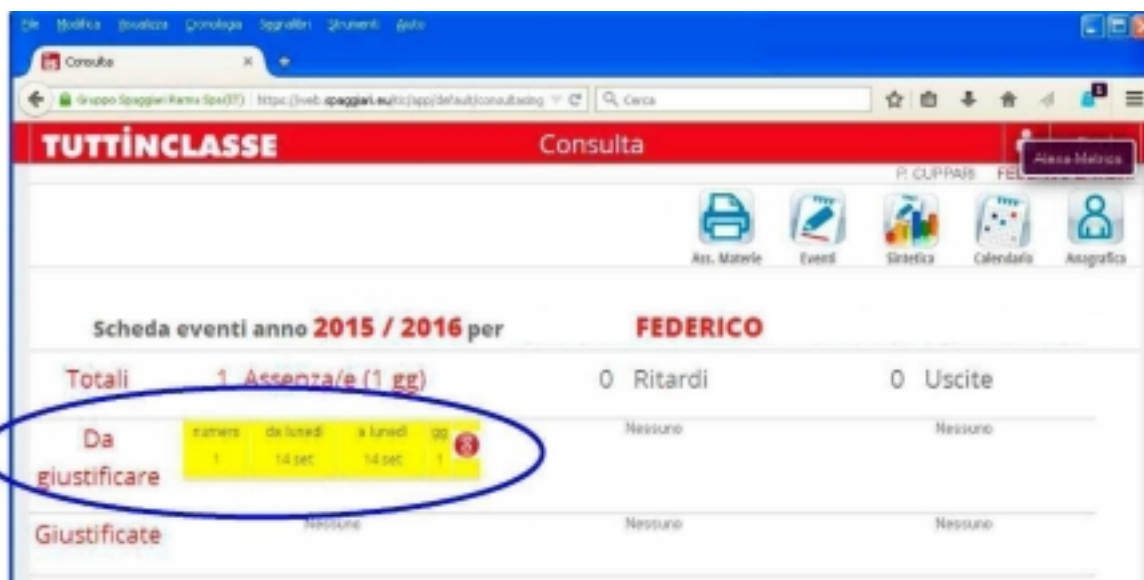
File Modifica Visualizza Cronologia Segnalibri Strumenti Aiuto

Consulta

Gruppo Spaggiari Parma Spa(IT) https://web.spaggiari.eu/tic/app/default/consultazioneg Cerca

TUTTINCLASSE Consulta

Alexa Metrica

P. CUPPARI FE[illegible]

Ass. Materie Eventi Sintetica Calendario Anagrafica

Scheda eventi anno 2015 / 2016 per FEDERICO

Totali 1 Assenza/e (1 gg) 0 Ritardi 0 Uscite

Da giustificare

| numero | da lunedì | a lunedì | gg |
|---|---|---|---|
| 1 | 14 set | 14 set | 1 |

Nessuno Nessuno

Giustificate Nessuna Nessuno Nessuno